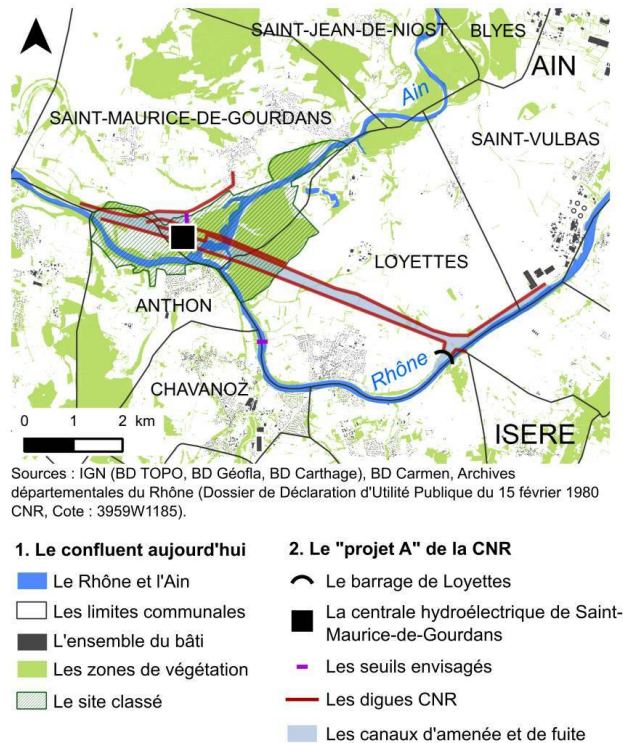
SAINT-JEAN-DE-NIOST
BLYES
AIN
Ain
SAINT-MAURICE-DE-GOURDANS
SAINT-VULBAS
LOYETTES
ANTHON
Rhône
CHAVANOZ
0 1 2 km
ISERE

Sources : IGN (BD TOPO, BD Géofla, BD Carthage), BD Carmen, Archives départementales du Rhône (Dossier de Déclaration d'Utilité Publique du 15 février 1980 CNR, Cote : 3959W1185).

1. Le confluent aujourd'hui
Le Rhône et l'Ain
Les limites communales
L'ensemble du bâti
Les zones de végétation
Le site classé

2. Le "projet A" de la CNR
Le barrage de Loyettes
La centrale hydroélectrique de Saint-Maurice-de-Gourdans
Les seuils envisagés
Les digues CNR
Les canaux d'amenée et de fuite